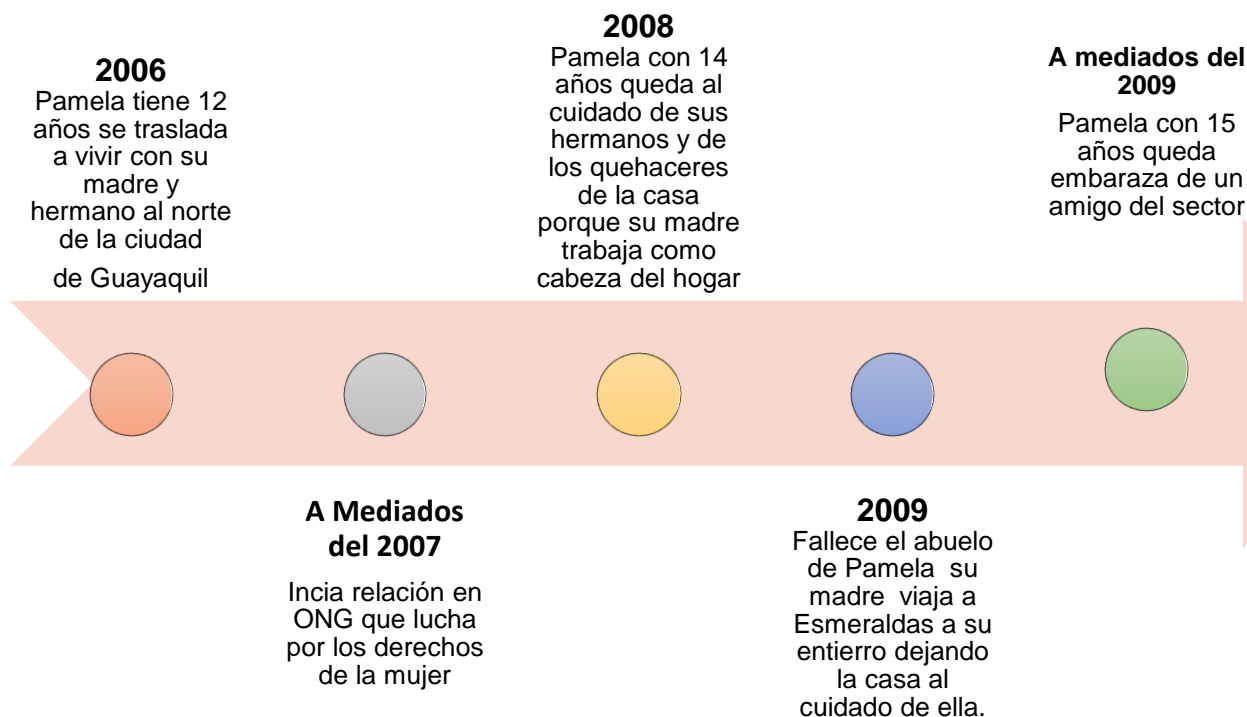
2006
Pamela tiene 12 años se traslada a vivir con su madre y hermano al norte de la ciudad de Guayaquil

2008
Pamela con 14 años queda al cuidado de sus hermanos y de los quehaceres de la casa porque su madre trabaja como cabeza del hogar

A mediados del 2009
Pamela con 15 años queda embaraza de un amigo del sector

A Mediados del 2007
Incia relación en ONG que lucha por los derechos de la mujer

2009
Fallece el abuelo de Pamela su madre viaja a Esmeraldas a su entierro dejando la casa al cuidado de ella.